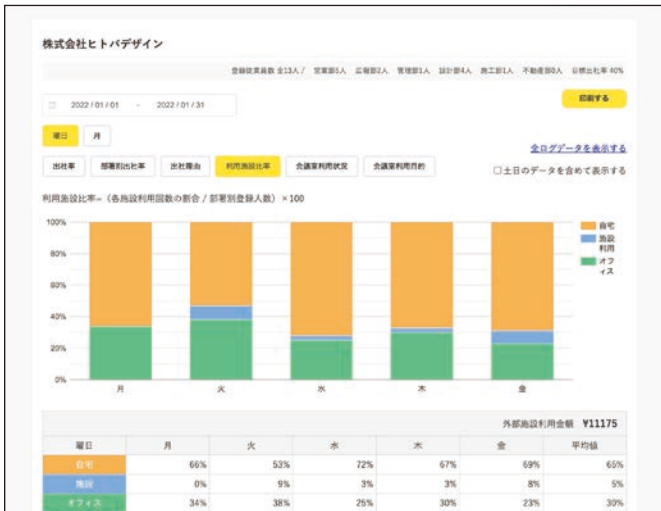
株式会社ヒトバデザイン

登録従業員数 全13人 / 営業部5人 広報部2人 管理部1人 設計部4人 施工部1人 不動産部0人 目標出社率 40%

2022 / 01 / 01 - 2022 / 01 / 31

印刷する

曜日 月

出社率 部署別出社率 出社理由 利用施設比率 会議室利用状況 会議室利用目的

全ログデータを表示する

□土日のデータを含めて表示する

利用施設比率=（各施設利用回数の割合 / 部署別登録人数）×100

100%
80%
60%
40%
20%
0%

月 火 水 木 金

自宅
施設利用
オフィス

外部施設利用金額 ¥11175

| 曜日 | 月 | 火 | 水 | 木 | 金 | 平均値 |
|---|---|---|---|---|---|---|
| 自宅 | 66% | 53% | 72% | 67% | 69% | 65% |
| 施設 | 0% | 9% | 3% | 3% | 8% | 5% |
| オフィス | 34% | 38% | 25% | 30% | 23% | 30% |